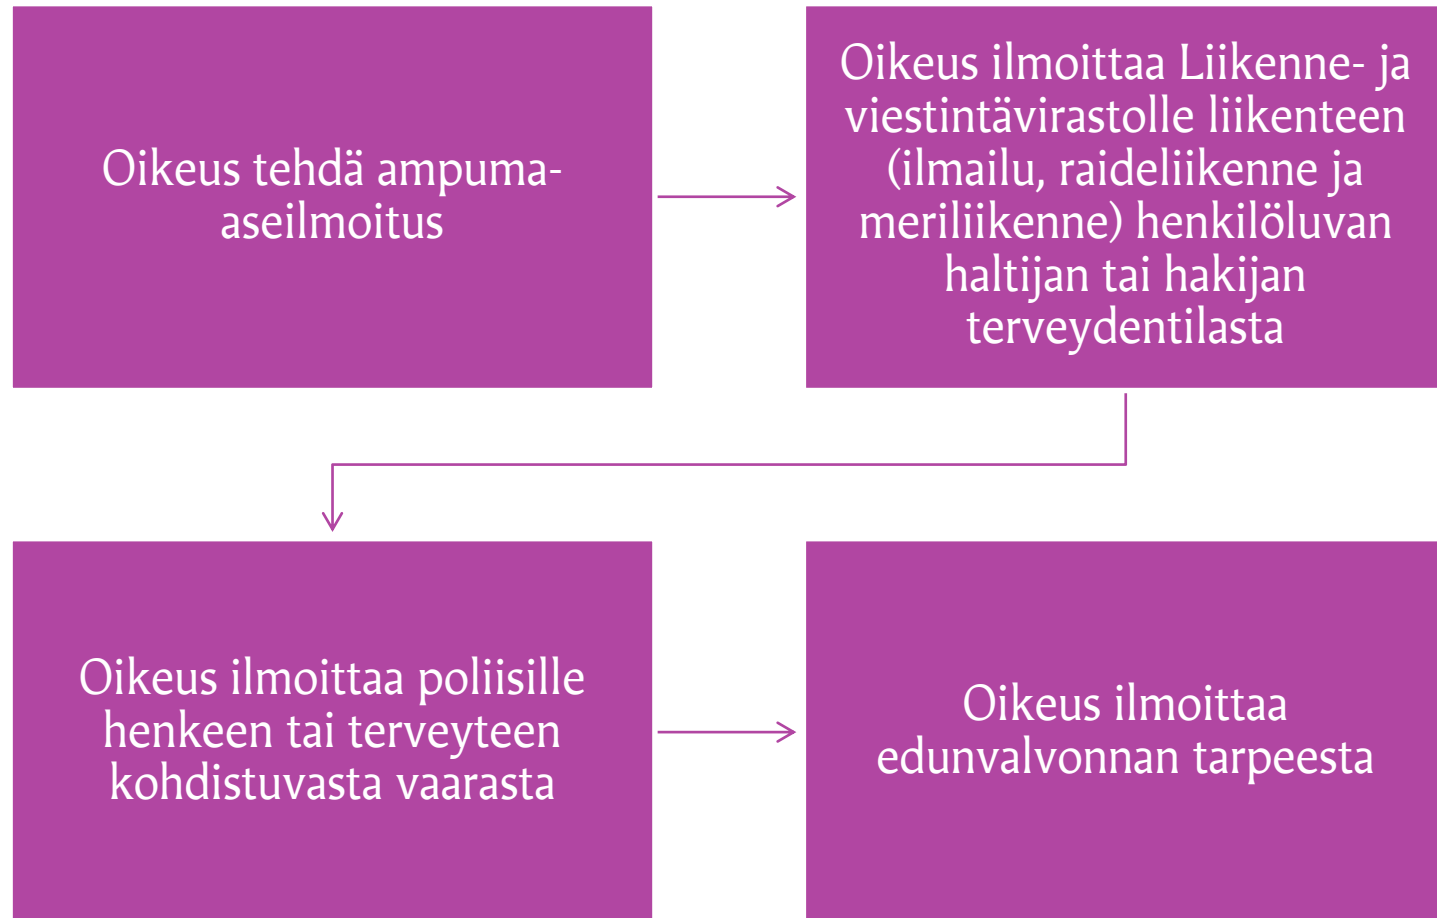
Oikeus tehdä ampuma-aseilmoitus

Oikeus ilmoittaa Liikenne- ja viestintävirastolle liikenteen (ilmailu, raideliikenne ja meriliikenne) henkilöluvan haltijan tai hakijan terveydentilasta

Oikeus ilmoittaa poliisille henkeen tai terveyteen kohdistuvasta vaarasta

Oikeus ilmoittaa edunvalvonnan tarpeesta